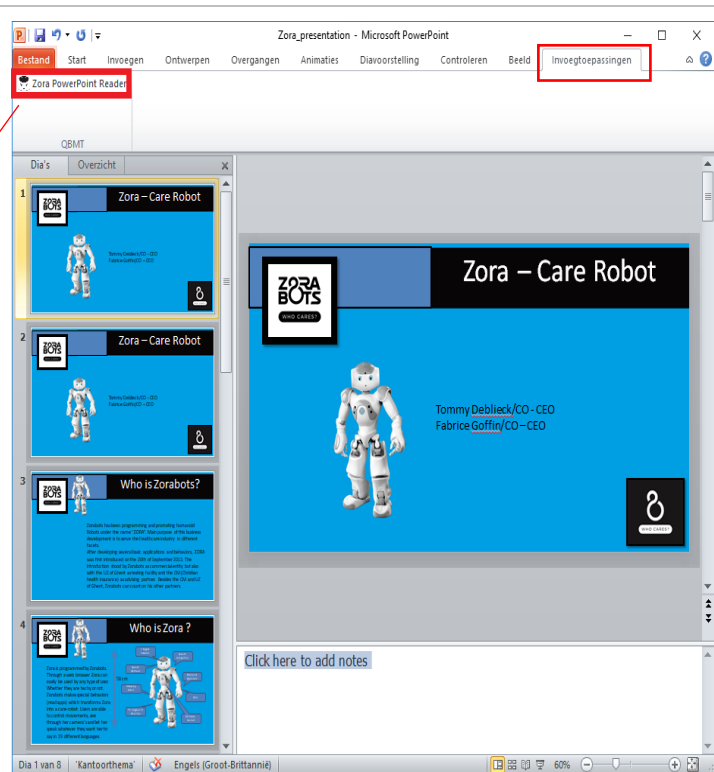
Zora_presentation - Microsoft PowerPoint

Bestand | Start | Invoegen | Ontwerpen | Overgangen | Animaties | Diavoorstelling | Controleren | Beeld | Invoegtoepassingen

Zora PowerPoint Reader

QBMT

Dia's | Overzicht

1
Zora – Care Robot
ZORA BOTS
Tommy Deblieck/CO – CEO
Fabrice Goffin/CO – CEO

2
Zora – Care Robot
ZORA BOTS
Tommy Deblieck/CO – CEO
Fabrice Goffin/CO – CEO

3
Who is Zorabots?
ZORA BOTS
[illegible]

4
Who is Zora ?
ZORA BOTS
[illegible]

ZORA BOTS
WHO CARES?

Zora – Care Robot

Tommy Deblieck/CO - CEO
Fabrice Goffin/CO - CEO

WHO CARES?

Click here to add notes

Dia 1 van 8 | 'Kantoorthema' | Engels (Groot-Brittannië) | 60%